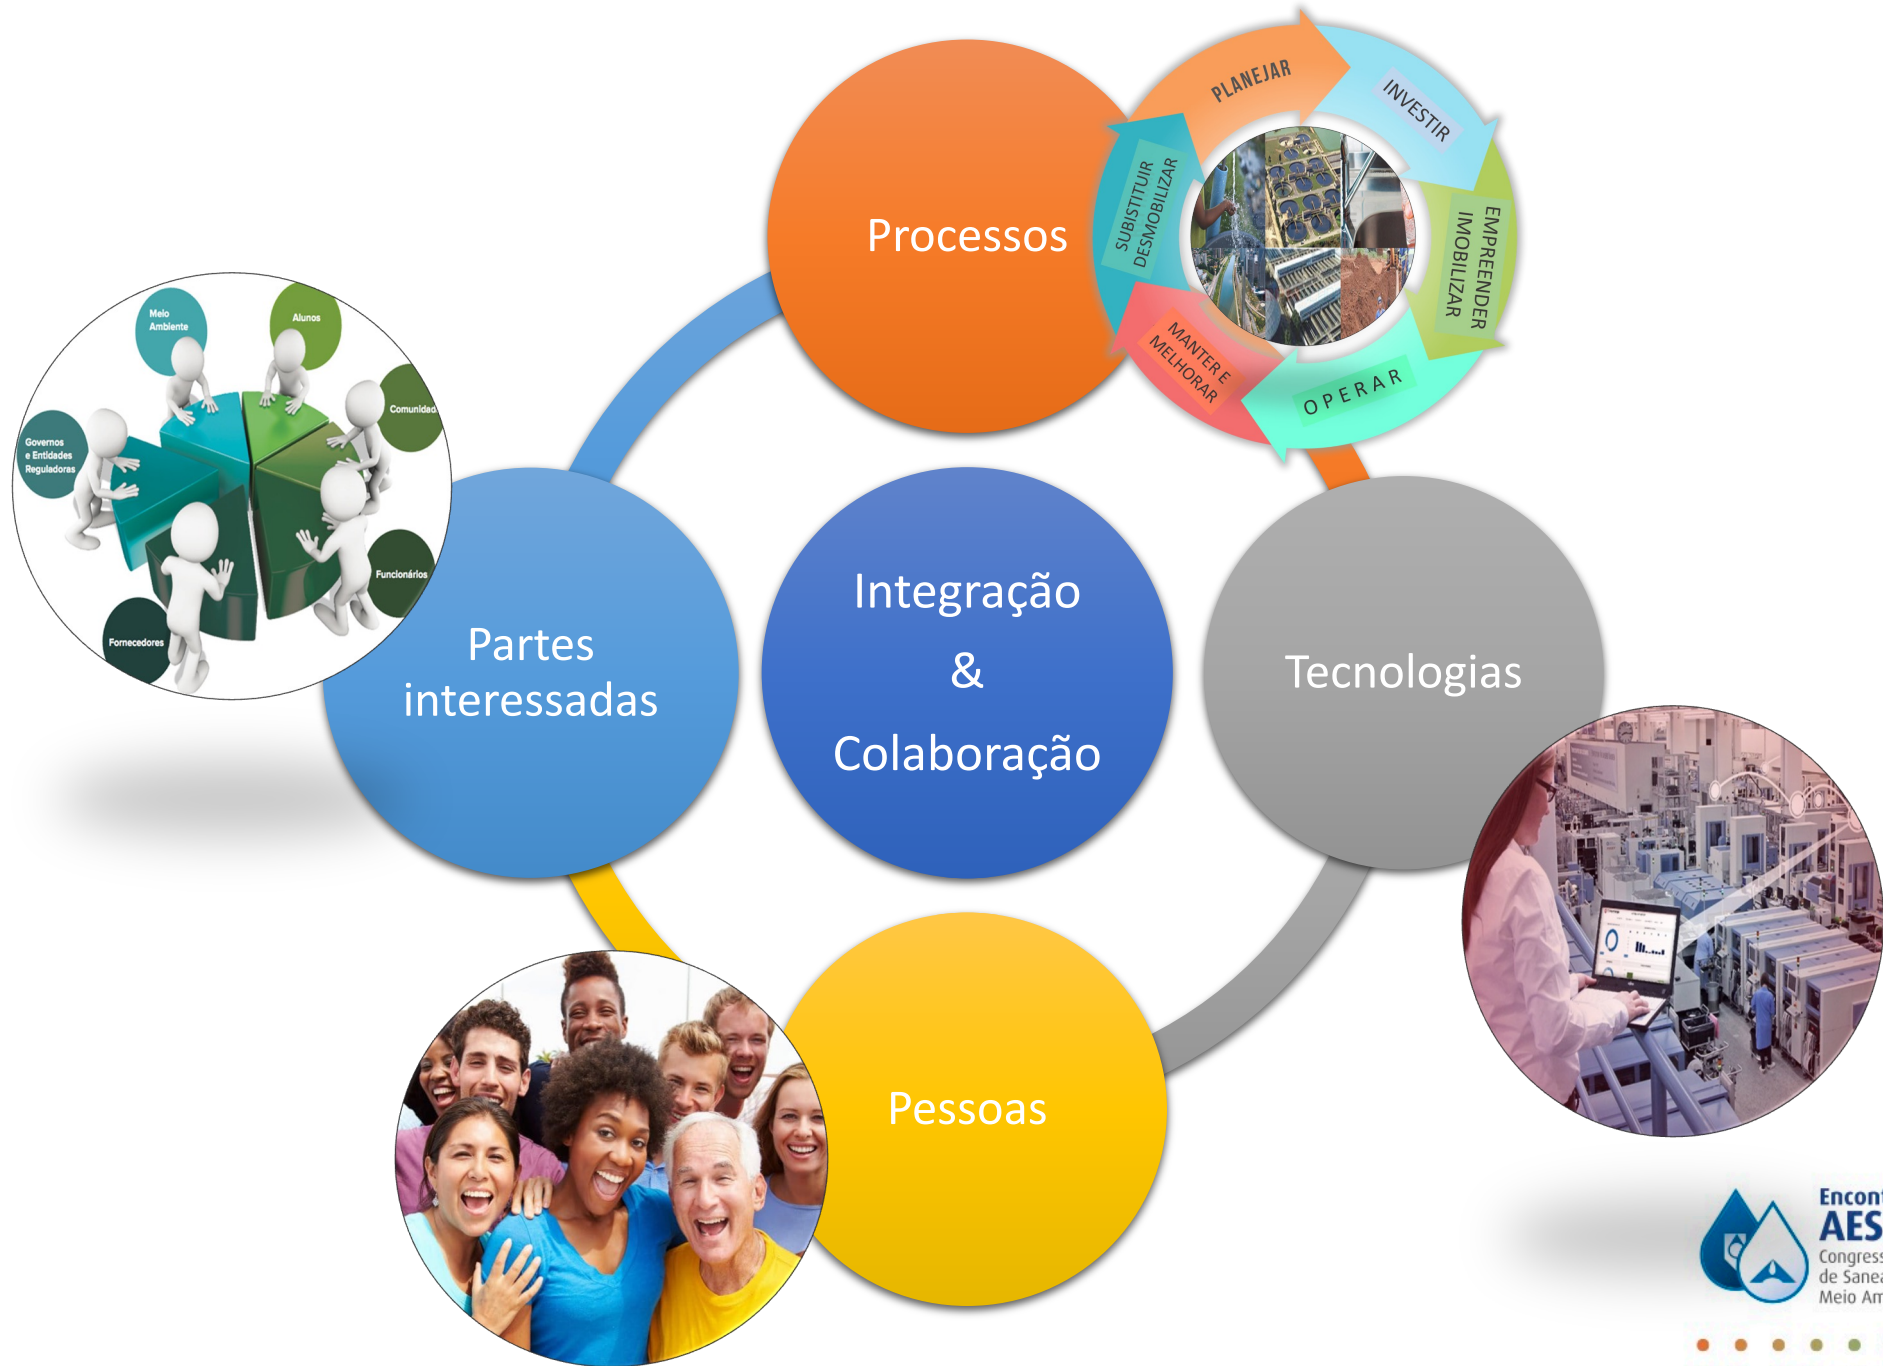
Processos

PLANEJAR

INVESTIR

EMPREENDER IMOBILIZAR

OPERAR

MANTER E MELHORAR

SUBSTITUIR DESMOBILIZAR

Meio Ambiente

Alunos

Comunidade

Governos e Entidades Reguladoras

Funcionários

Fornecedores

Partes interessadas

Integração & Colaboração

Tecnologias

Pessoas

Encon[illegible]
AES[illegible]
Congress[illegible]
de Sanea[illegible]
Meio Am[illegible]